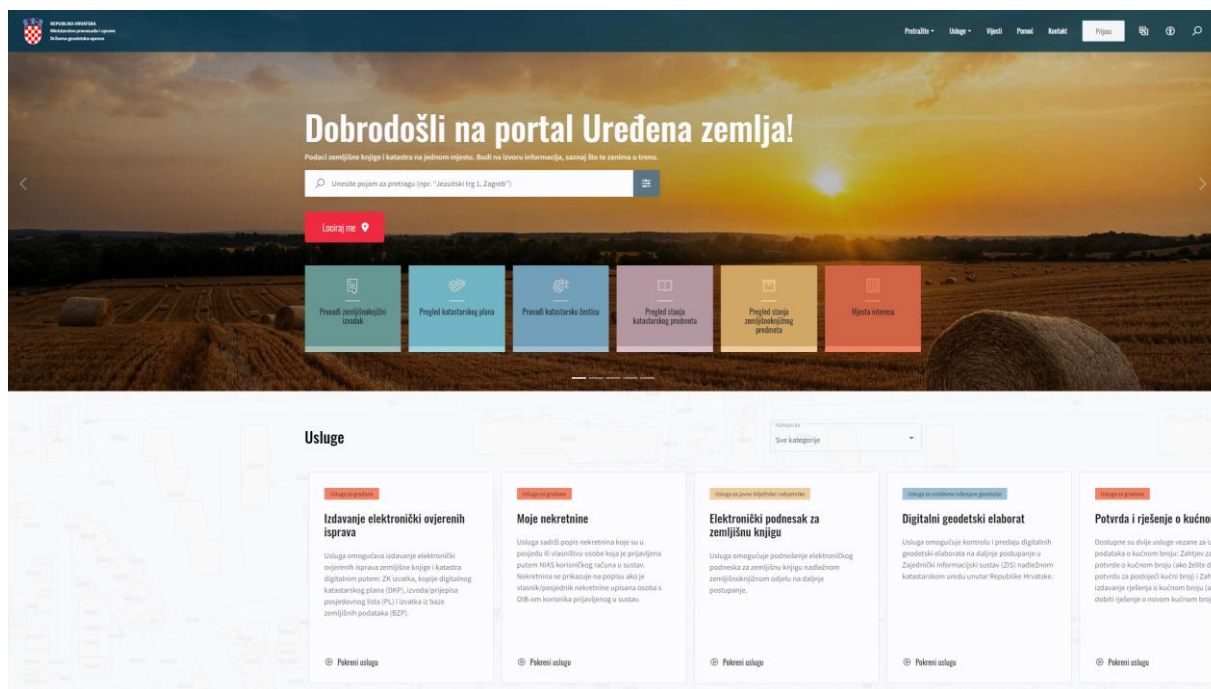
REPUBLIKA HRVATSKA
Ministarstvo pravosuđa i uprave
Državna geodetska uprava

Pretražite ▾ Usluge ▾ Vijesti Pomoć Kontakt Prijava

Dobrodošli na portal Uređena zemlja!

Podaci zemljišne knjige i katastra na jednom mjestu. Budi na izvoru informacija, saznaj što te zanima u trenu.

Unesite pojam za pretragu (npr: "Jezuitski trg 1, Zagreb")

Lociraj me

Pronađi zemljišnoknjižni izvadak

Pregled katastarskog plana

Pronađi katastarsku česticu

Pregled stanja katastarskog predmeta

Pregled stanja zemljišnoknjižnog predmeta

Mjesta interesa

Usluge

Kategorija
Sve kategorije

Usluga za građane
Izdavanje elektronički ovjerenih isprava
Usluga omogućava izdavanje elektronički ovjerenih isprava zemljišne knjige i katastra digitalnim putem: ZK izvatka, kopije digitalnog katastarskog plana (DKP), izvoda/prijepisa posjedovnog lista (PL) i izvatka iz baze zemljišnih podataka (BZP).
Pokreni uslugu

Usluga za građane
Moje nekretnine
Usluga sadrži popis nekretnina koje su u posjedu ili vlasništvu osobe koja je prijavljena putem NIAS korisničkog računa u sustav. Nekretnina se prikazuje na popisu ako je vlasnik/posjednik nekretnine upisana osoba s OIB-om korisnika prijavljenog u sustav.
Pokreni uslugu

Usluga za javne bilježnike i odvjetnike
Elektronički podnesak za zemljišnu knjigu
Usluga omogućuje podnošenje elektroničkog podneska za zemljišnu knjigu nadležnom zemljišnoknjižnom odjelu na daljnje postupanje.
Pokreni uslugu

Usluga za ovlaštene inženjere geodezije
Digitalni geodetski elaborat
Usluga omogućuje kontrolu i predaju digitalnih geodetskih elaborata na daljnje postupanje u Zajednički informacijski sustav (ZIS) nadležnom katastarskom uredu unutar Republike Hrvatske.
Pokreni uslugu

Usluga za građane
Potvrda i rješenje o kućno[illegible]
Dostupne su dvije usluge vezane za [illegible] podataka o kućnom broju: Zahtjev za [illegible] potvrde o kućnom broju (ako želite d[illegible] potvrdu za postojeći kućni broj) i Zah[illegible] izdavanje rješenja o kućnom broju (a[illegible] dobiti rješenje o novom kućnom broj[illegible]
Pokreni uslugu